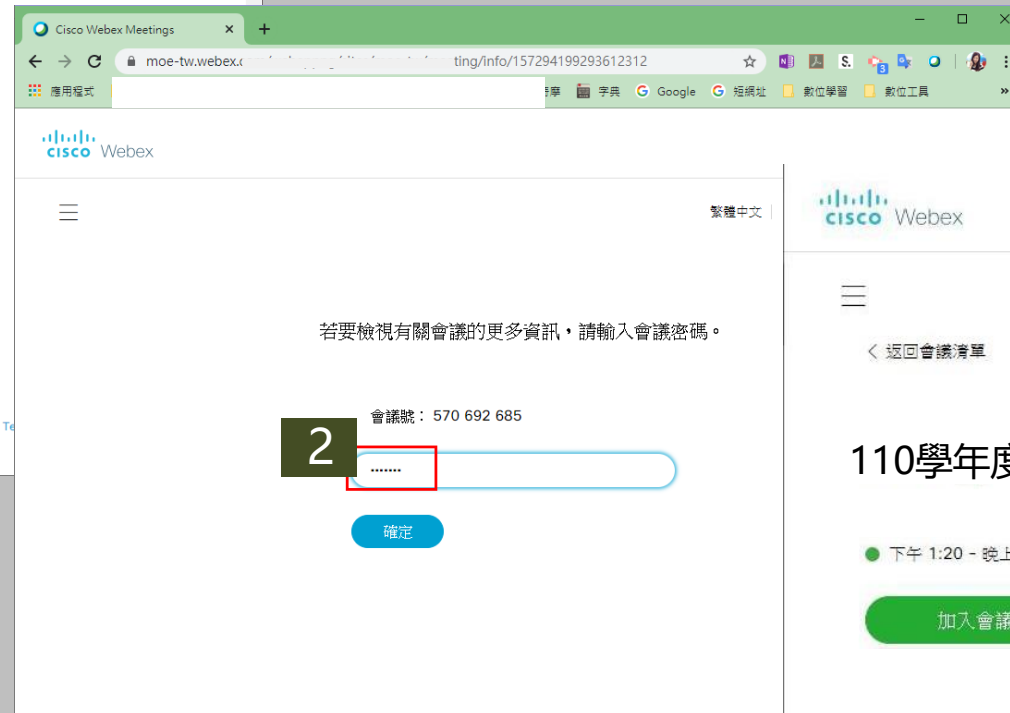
Cisco Webex Meetings
moe-tw.webex.c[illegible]ting/info/157294199293612312
應用程式
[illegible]導學 字典 Google 短網址 數位學習 數位工具
cisco Webex
繁體中文
若要檢視有關會議的更多資訊，請輸入會議密碼。
會議號： 570 692 685
2
•••••••
確定
cisco Webex
< 返回會議清單
110學年度
下午 1:20 - 晚上
加入會議
Te